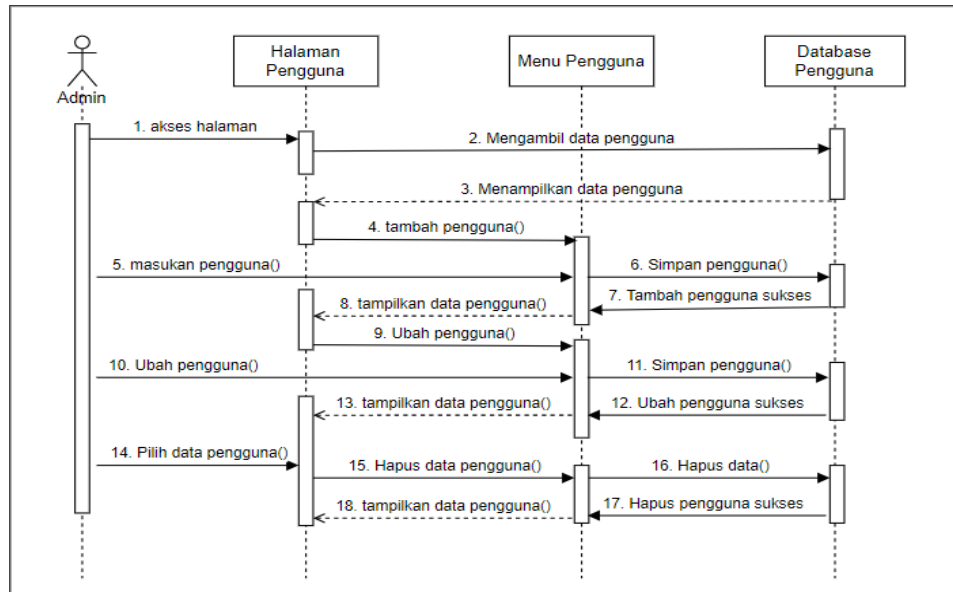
Admin

Halaman Pengguna

Menu Pengguna

Database Pengguna

1. akses halaman

2. Mengambil data pengguna

3. Menampilkan data pengguna

4. tambah pengguna()

5. masukan pengguna()

6. Simpan pengguna()

7. Tambah pengguna sukses

8. tampilkan data pengguna()

9. Ubah pengguna()

10. Ubah pengguna()

11. Simpan pengguna()

12. Ubah pengguna sukses

13. tampilkan data pengguna()

14. Pilih data pengguna()

15. Hapus data pengguna()

16. Hapus data()

17. Hapus pengguna sukses

18. tampilkan data pengguna()